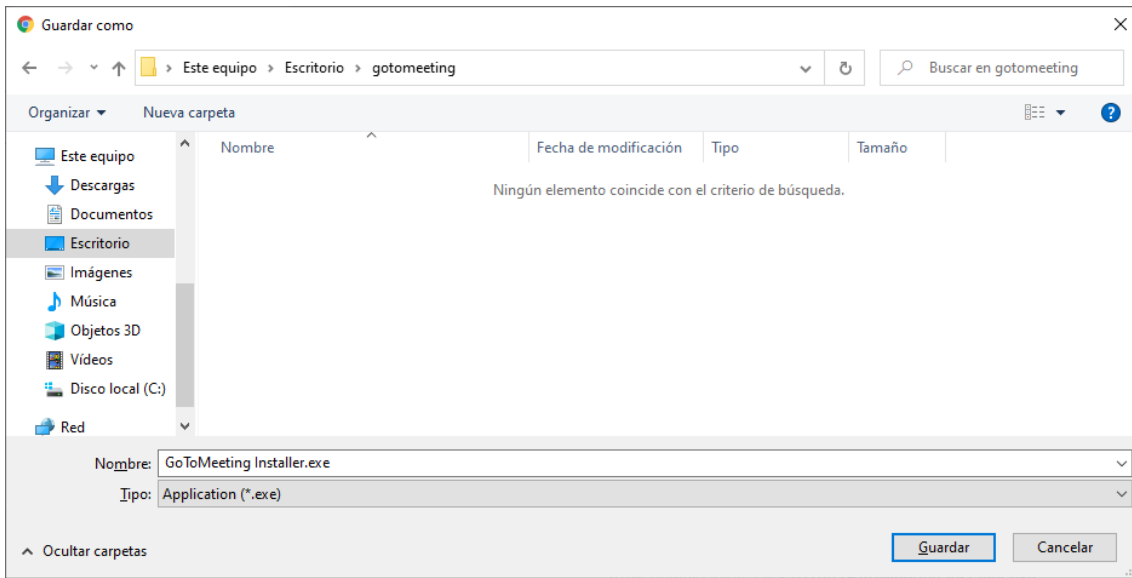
Guardar como

Este equipo › Escritorio › gotomeeting

Buscar en gotomeeting

Organizar ▾ Nueva carpeta

Este equipo
Descargas
Documentos
Escritorio
Imágenes
Música
Objetos 3D
Vídeos
Disco local (C:)
Red

| Nombre | Fecha de modificación | Tipo | Tamaño |
|---|---|---|---|

Ningún elemento coincide con el criterio de búsqueda.

Nombre: GoToMeeting Installer.exe
Tipo: Application (*.exe)

Ocultar carpetas

Guardar Cancelar